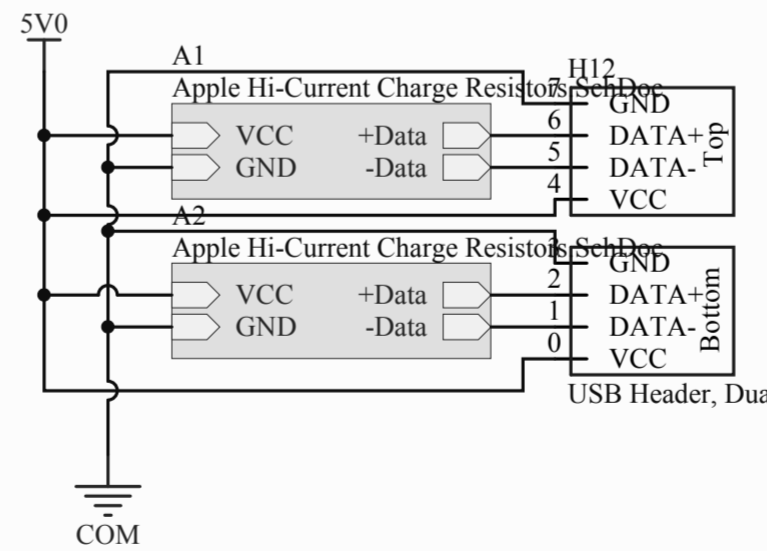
5V0

A1

Apple Hi-Current Charge Resistors.SchDoc

VCC
GND
+Data
-Data

A2

Apple Hi-Current Charge Resistors.SchDoc

VCC
GND
+Data
-Data

H12

7
6
5
4
GND
DATA+
DATA-
VCC
Top

3
2
1
0
GND
DATA+
DATA-
VCC
Bottom

USB Header, Dua

COM